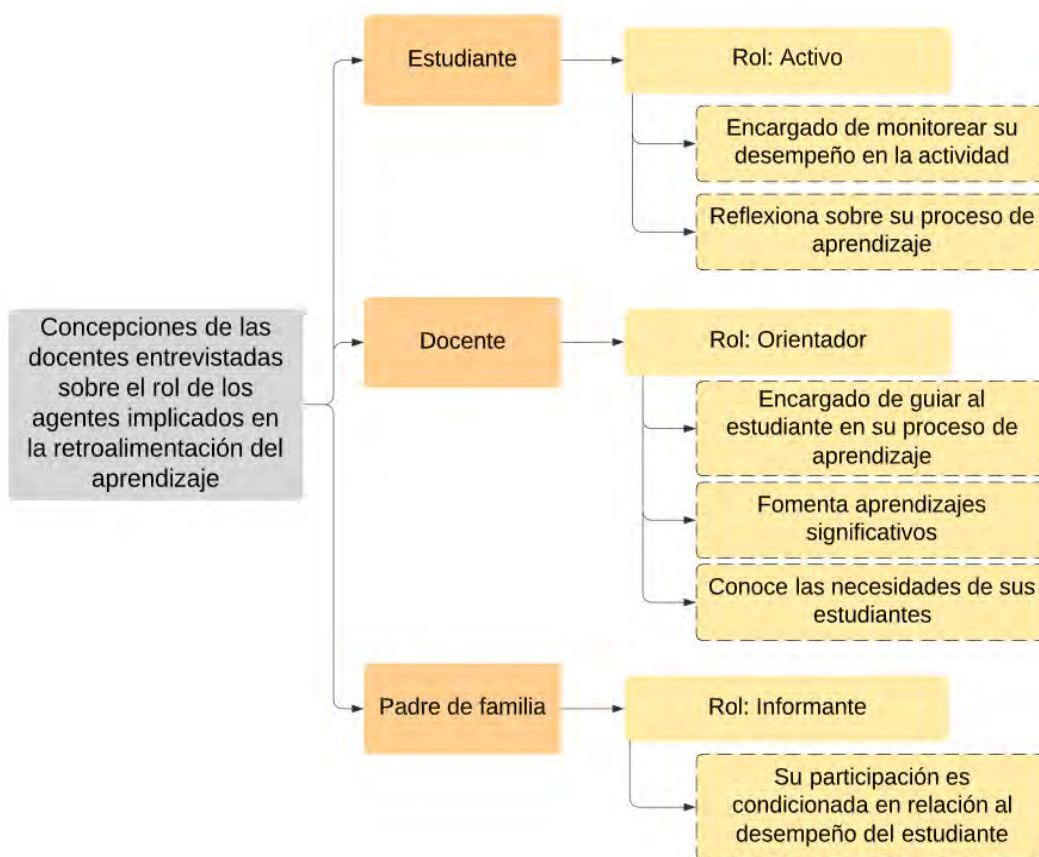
Concepciones de las docentes entrevistadas sobre el rol de los agentes implicados en la retroalimentación del aprendizaje

Estudiante

Rol: Activo

Encargado de monitorear su desempeño en la actividad

Reflexiona sobre su proceso de aprendizaje

Docente

Rol: Orientador

Encargado de guiar al estudiante en su proceso de aprendizaje

Fomenta aprendizajes significativos

Conoce las necesidades de sus estudiantes

Padre de familia

Rol: Informante

Su participación es condicionada en relación al desempeño del estudiante